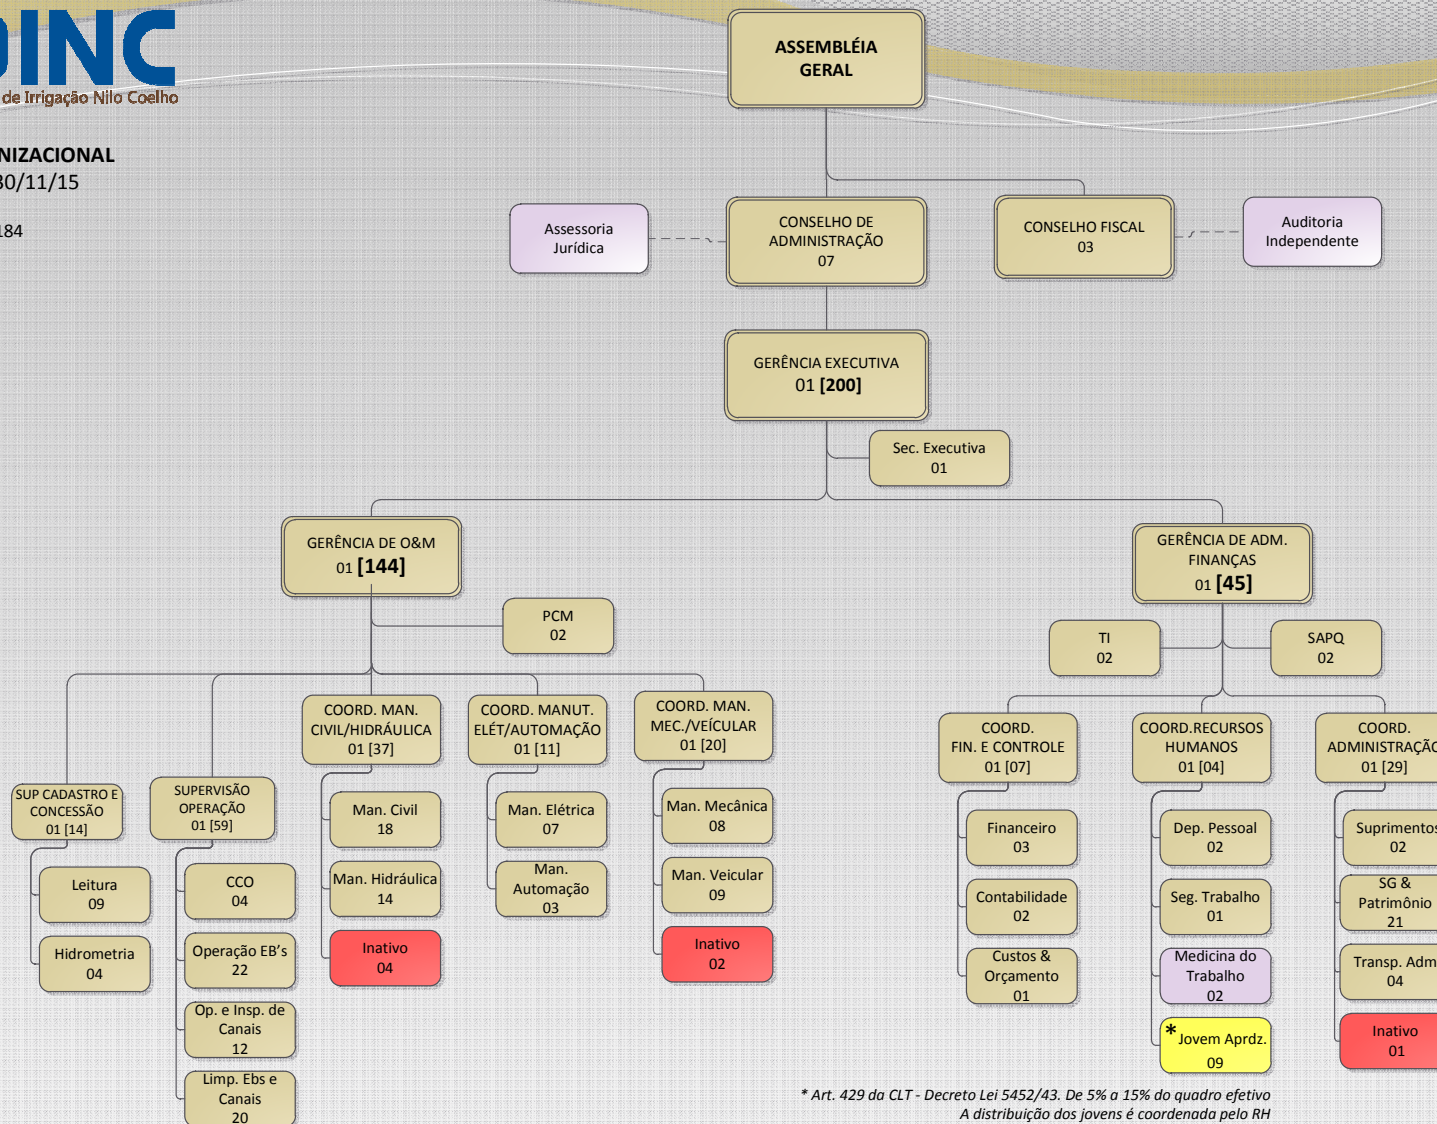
DINC
de Irrigação Nilo Coelho

NIZACIONAL
30/11/15

184

ASSEMBLÉIA GERAL

Assessoria Jurídica

CONSELHO DE ADMINISTRAÇÃO 07

CONSELHO FISCAL 03

Auditoria Independente

GERÊNCIA EXECUTIVA 01 **[200]**

Sec. Executiva 01

GERÊNCIA DE O&M 01 **[144]**

PCM 02

GERÊNCIA DE ADM. FINANÇAS 01 **[45]**

TI 02

SAPQ 02

SUP CADASTRO E CONCESSÃO 01 [14]

Leitura 09

Hidrometria 04

SUPERVISÃO OPERAÇÃO 01 [59]

CCO 04

Operação EB's 22

Op. e Insp. de Canais 12

Limp. Ebs e Canais 20

COORD. MAN. CIVIL/HIDRÁULICA 01 [37]

Man. Civil 18

Man. Hidráulica 14

Inativo 04

COORD. MANUT. ELÉT/AUTOMAÇÃO 01 [11]

Man. Elétrica 07

Man. Automação 03

COORD. MAN. MEC./VEÍCULAR 01 [20]

Man. Mecânica 08

Man. Veicular 09

Inativo 02

COORD. FIN. E CONTROLE 01 [07]

Financeiro 03

Contabilidade 02

Custos & Orçamento 01

COORD.RECURSOS HUMANOS 01 [04]

Dep. Pessoal 02

Seg. Trabalho 01

Medicina do Trabalho 02

*Jovem Aprdz. 09

COORD. ADMINISTRAÇÃO 01 [29]

Suprimentos 02

SG & Patrimônio 21

Transp. Adm 04

Inativo 01

* Art. 429 da CLT - Decreto Lei 5452/43. De 5% a 15% do quadro efetivo
A distribuição dos jovens é coordenada pelo RH